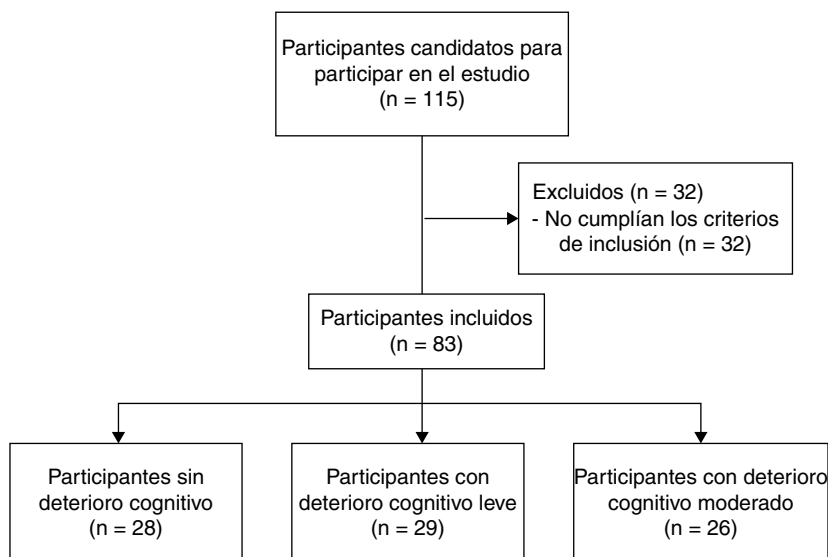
Participantes candidatos para participar en el estudio
(n = 115)

Excluidos (n = 32)
- No cumplían los criterios de inclusión (n = 32)

Participantes incluidos
(n = 83)

Participantes sin deterioro cognitivo
(n = 28)

Participantes con deterioro cognitivo leve
(n = 29)

Participantes con deterioro cognitivo moderado
(n = 26)